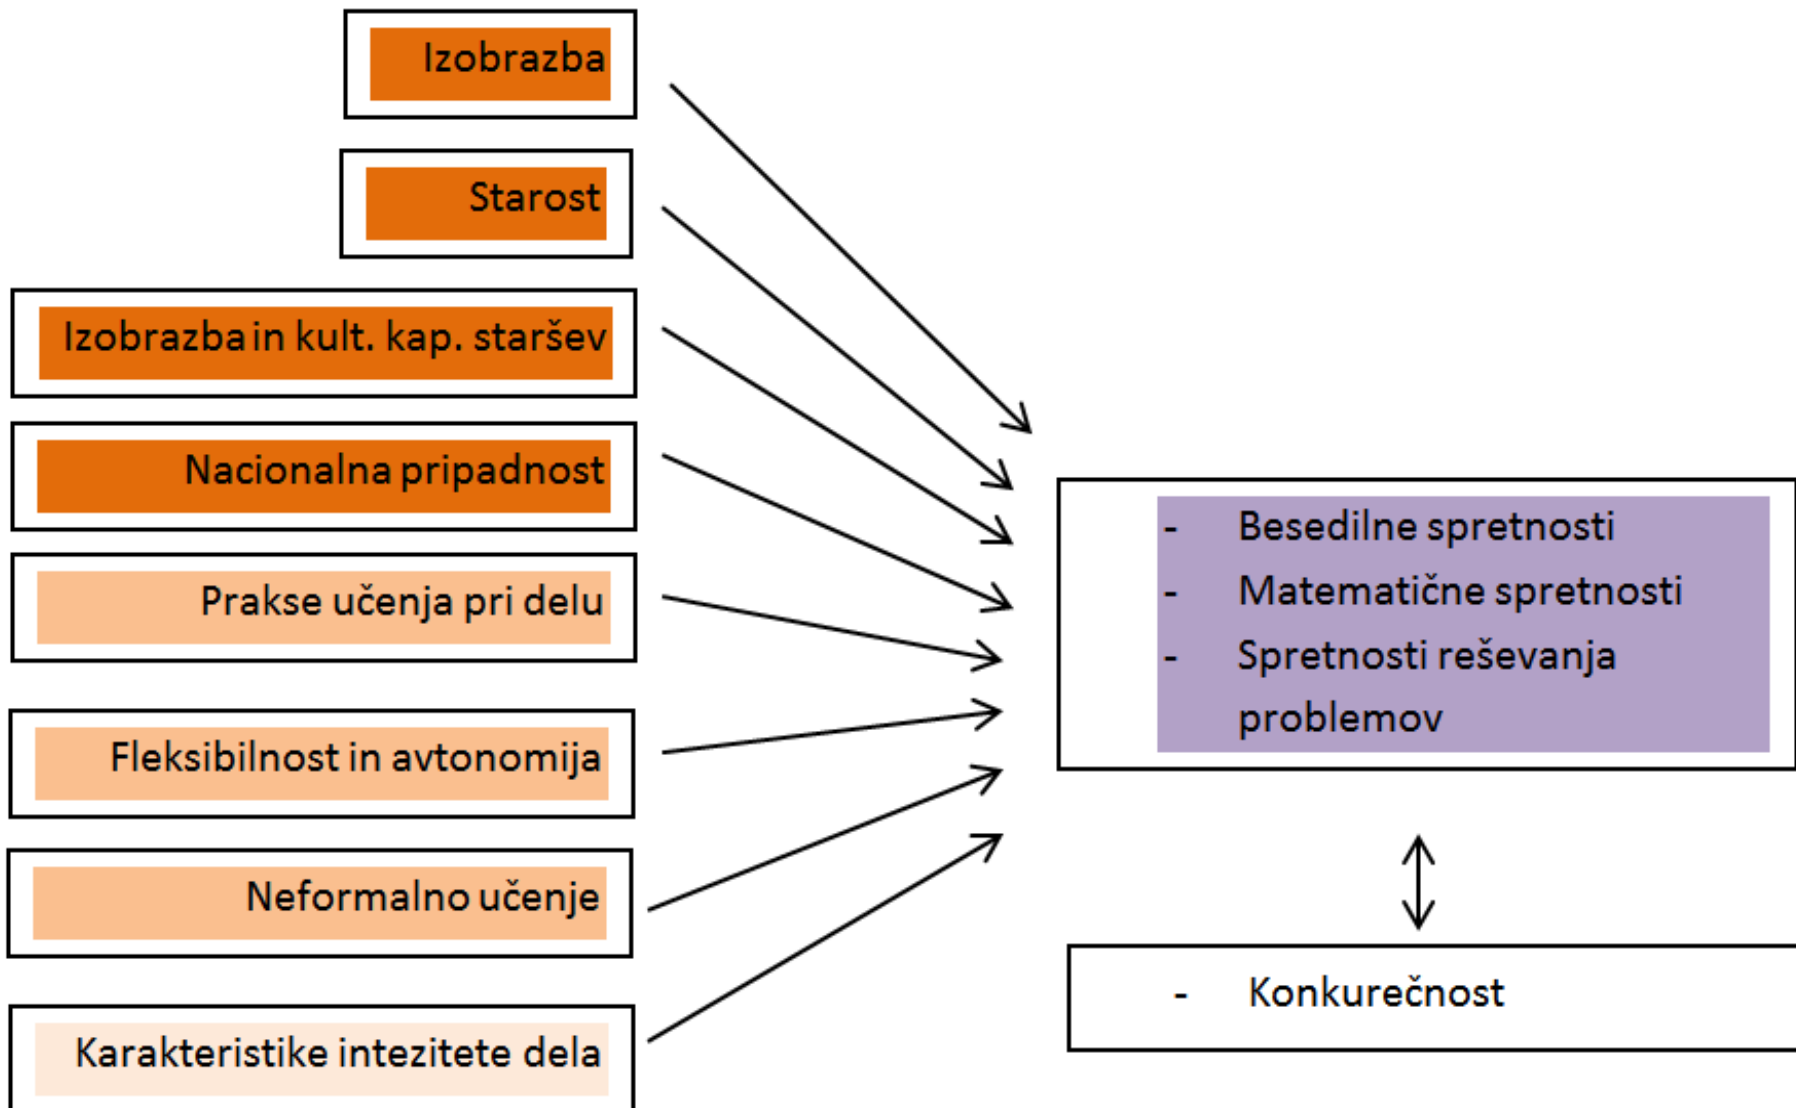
Izobrazba

Starost

Izobrazba in kult. kap. staršev

Nacionalna pripadnost

Prakse učenja pri delu

Fleksibilnost in avtonomija

Neformalno učenje

Karakteristike intezitete dela

- Besedilne spretnosti
- Matematične spretnosti
- Spretnosti reševanja problemov

- Konkurečnost